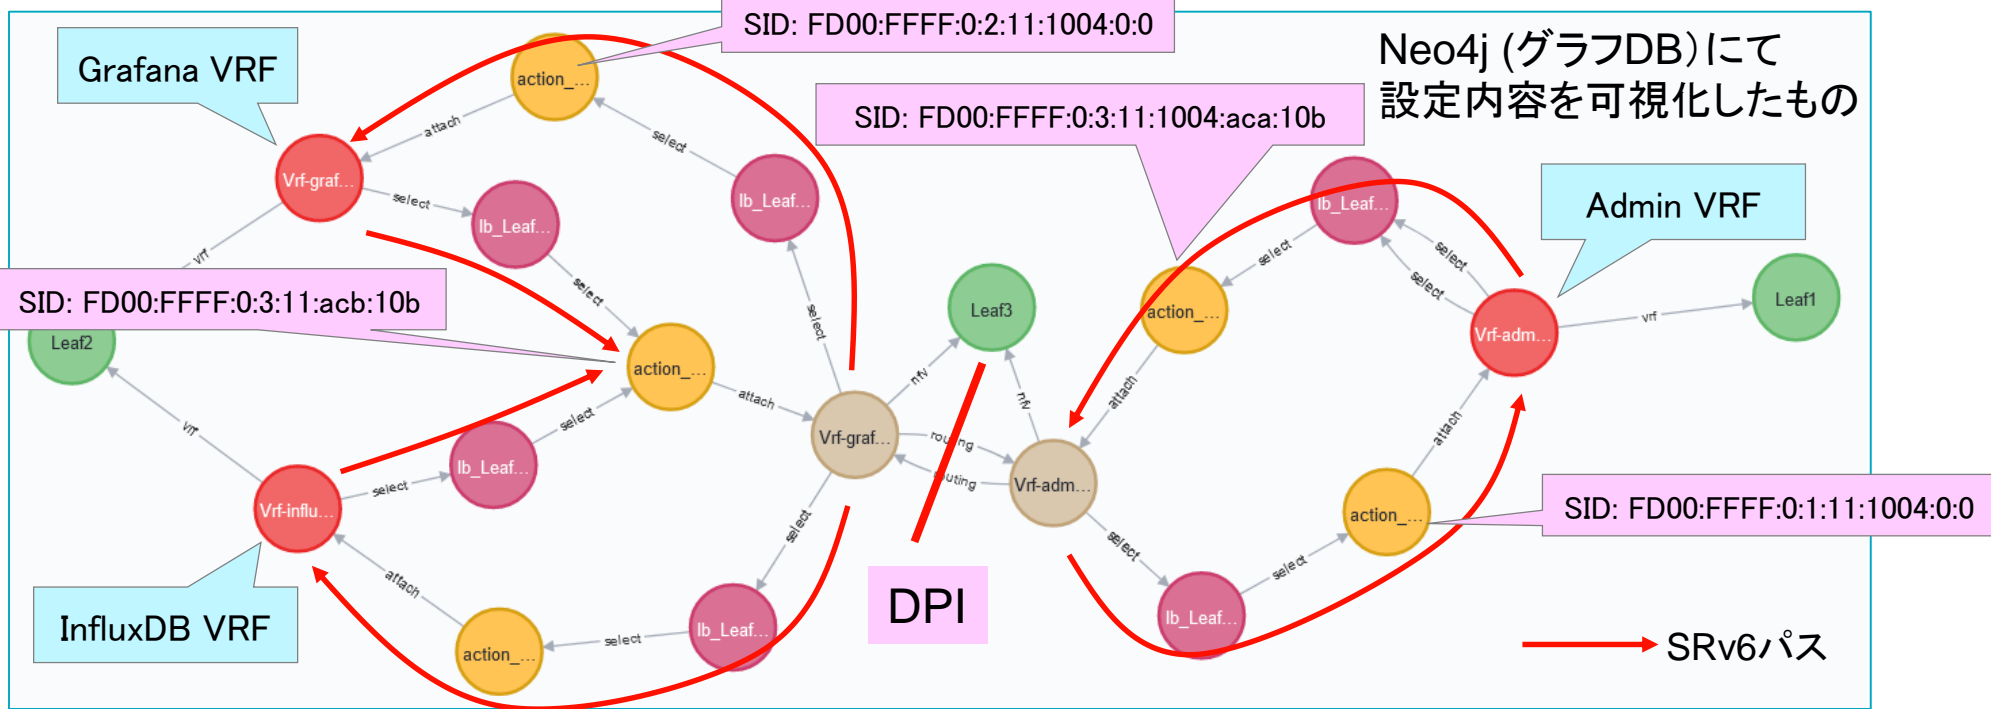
SID: FD00:FFFF:0:2:11:1004:0:0

Neo4j (グラフDB)にて
設定内容を可視化したもの

Grafana VRF

SID: FD00:FFFF:0:3:11:1004:aca:10b

Admin VRF

SID: FD00:FFFF:0:3:11:acb:10b

SID: FD00:FFFF:0:1:11:1004:0:0

InfluxDB VRF

DPI

SRv6パス

action_...
Vrf-graf...
attach
select
lb_Leaf...
select
vrf
select
lb_Leaf...
select
Leaf2
action_...
attach
Vrf-graf...
nfv
Leaf3
routing
routing
Vrf-adm...
nfv
vrf
Vrf-influ...
select
lb_Leaf...
select
select
attach
action_...
select
lb_Leaf...
lb_Leaf...
select
action_...
attach
select
select
Vrf-adm...
vrf
Leaf1
attach
action_...
select
lb_Leaf...
select